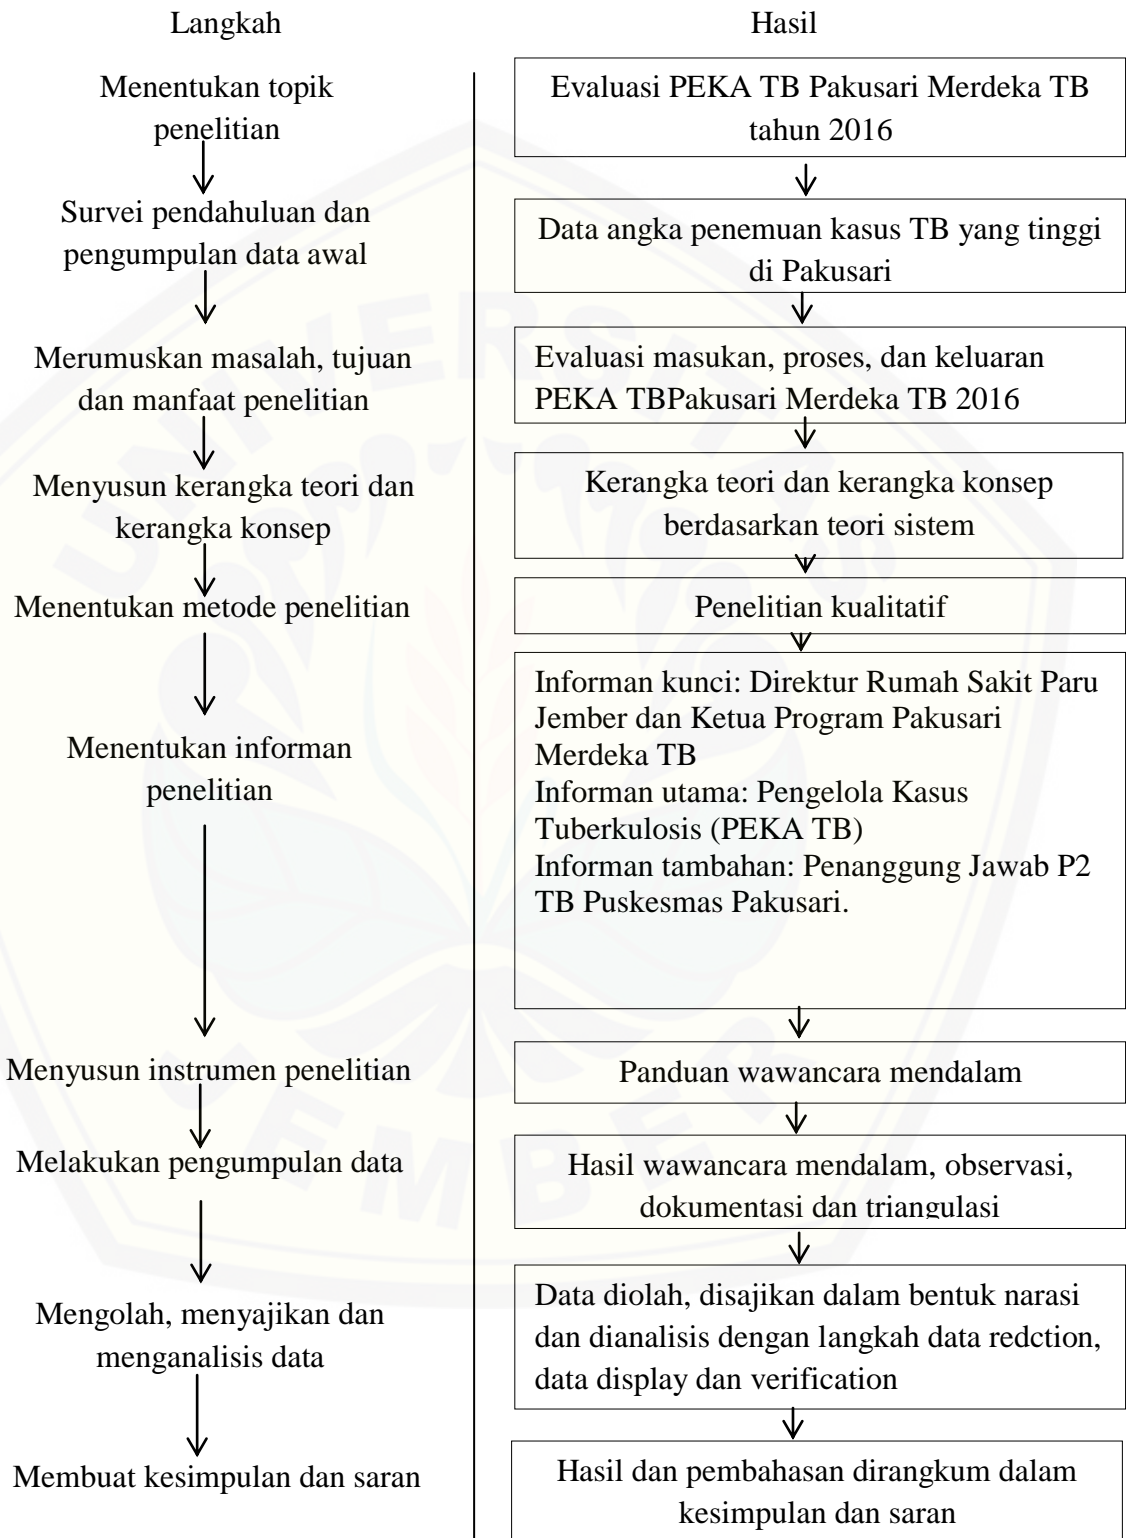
Langkah

Menentukan topik penelitian

Survei pendahuluan dan pengumpulan data awal

Merumuskan masalah, tujuan dan manfaat penelitian

Menyusun kerangka teori dan kerangka konsep

Menentukan metode penelitian

Menentukan informan penelitian

Menyusun instrumen penelitian

Melakukan pengumpulan data

Mengolah, menyajikan dan menganalisis data

Membuat kesimpulan dan saran

Hasil

Evaluasi PEKA TB Pakusari Merdeka TB tahun 2016

Data angka penemuan kasus TB yang tinggi di Pakusari

Evaluasi masukan, proses, dan keluaran PEKA TBPakusari Merdeka TB 2016

Kerangka teori dan kerangka konsep berdasarkan teori sistem

Penelitian kualitatif

Informan kunci: Direktur Rumah Sakit Paru Jember dan Ketua Program Pakusari Merdeka TB
Informan utama: Pengelola Kasus Tuberkulosis (PEKA TB)
Informan tambahan: Penanggung Jawab P2 TB Puskesmas Pakusari.

Panduan wawancara mendalam

Hasil wawancara mendalam, observasi, dokumentasi dan triangulasi

Data diolah, disajikan dalam bentuk narasi dan dianalisis dengan langkah data redction, data display dan verification

Hasil dan pembahasan dirangkum dalam kesimpulan dan saran